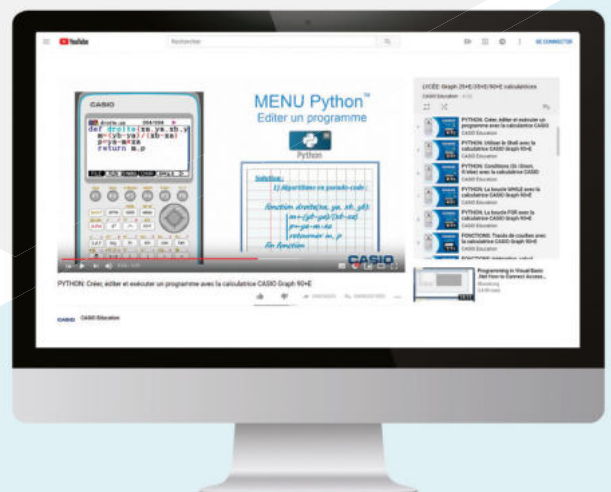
YouTube

Rechercher

SE CONNECTER

CASIO

droite.py

def droite(xa,ya,xb,yb):
m=(yb-ya)/(xb-xa)
p=ya-m*xa
return m,p

MENU Python™
Editer un programme

Python

Solution :
1) Algorithme en pseudo-code :

Fonction droite(xa, ya, xb, yb)
m←(yb-ya)/(xb-xa)
p←ya-m×xa
retourner m, p
fin fonction

CASIO

PYTHON: Créer, éditer et exécuter un programme avec la calculatrice CASIO Graph 90+E

CASIO CASIO Education

LYCÉE: Graph 25+E/35+E/90+E calculatrices
CASIO Education

PYTHON: Créer, éditer et exécuter un programme avec la calculatrice CASIO
CASIO Education

PYTHON: Utiliser le Shell avec la calculatrice CASIO Graph 90+E
CASIO Education

PYTHON: Conditions (Si / Sinon, If/else) avec la calculatrice CASIO
CASIO Education

PYTHON: La boucle WHILE avec la calculatrice CASIO Graph 90+E
CASIO Education

PYTHON: La boucle FOR avec la calculatrice CASIO Graph 90+E
CASIO Education

FONCTIONS: Tracés de courbes avec la calculatrice CASIO Graph 90+E
CASIO Education

Programming in Visual Basic .Net How to Connect Access...